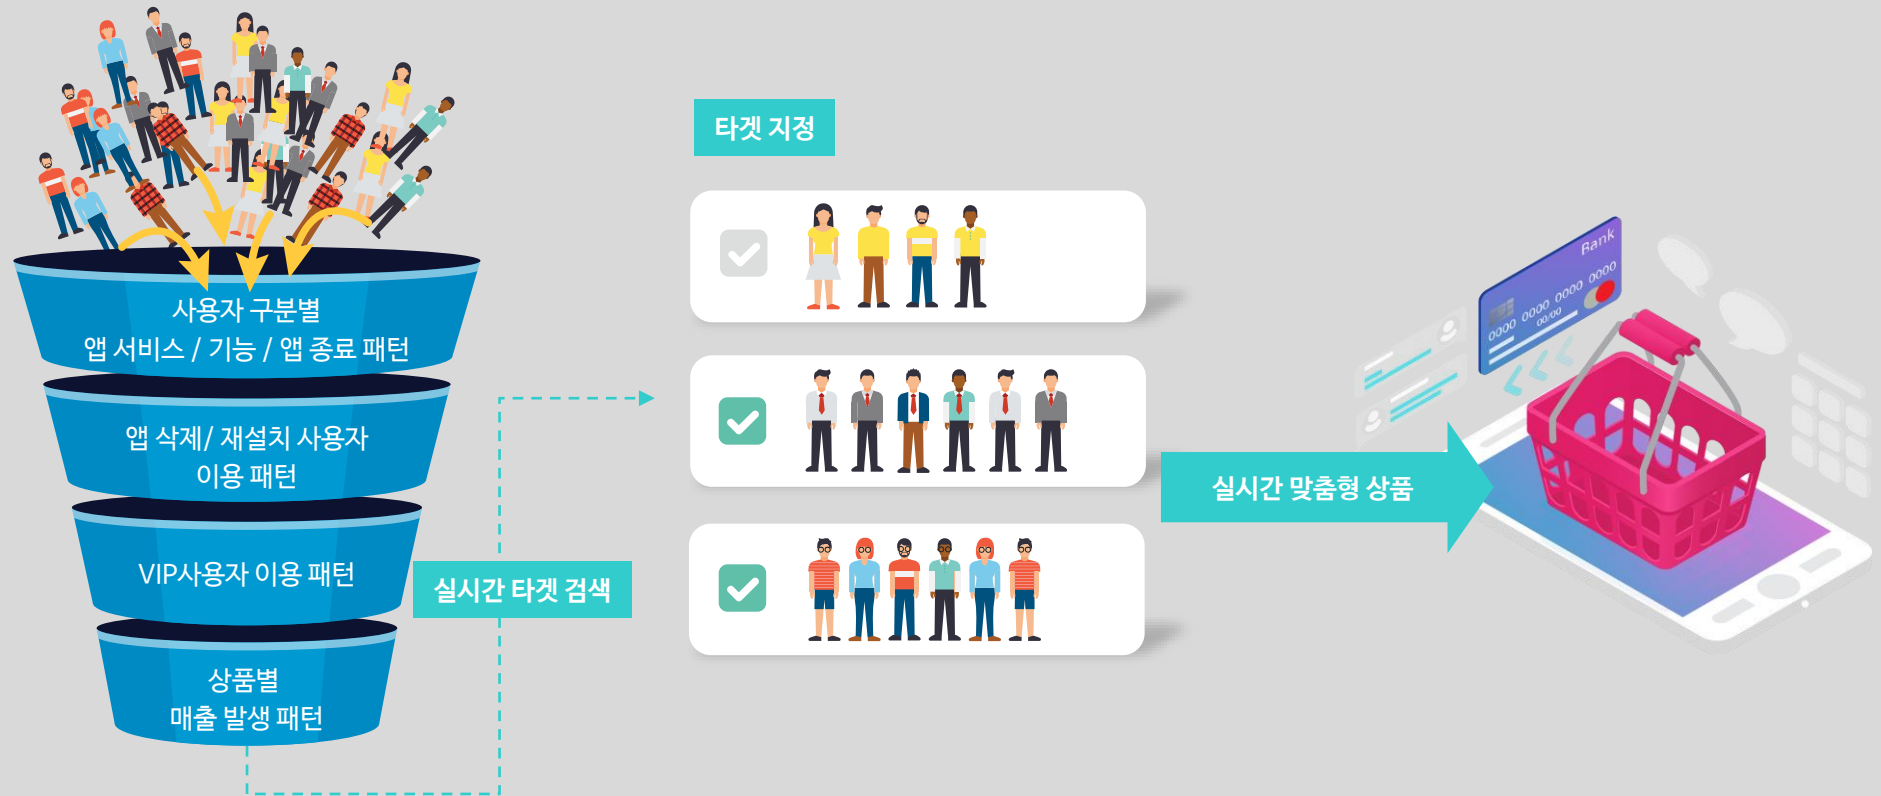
사용자 구분별
앱 서비스 / 기능 / 앱 종료 패턴

앱 삭제/ 재설치 사용자
이용 패턴

VIP사용자 이용 패턴

상품별
매출 발생 패턴

실시간 타겟 검색

타겟 지정

실시간 맞춤형 상품

Bank
0000 0000 0000 0000
00/00